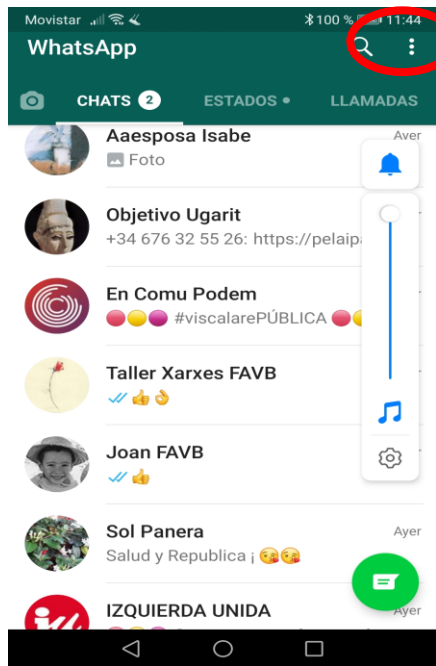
Movistar 100 % 11:44

WhatsApp

CHATS 2 ESTADOS • LLAMADAS

Aaesposa Isabe Ayer
Foto

Objetivo Ugarit
+34 676 32 55 26: https://pelaipa

En Comu Podem
#viscalarePÚBLICA

Taller Xarxes FAVB
👍👌

Joan FAVB
👍

Sol Panera Ayer
Salud y Republica ¡ 😘😘

IZQUIERDA UNIDA Ayer